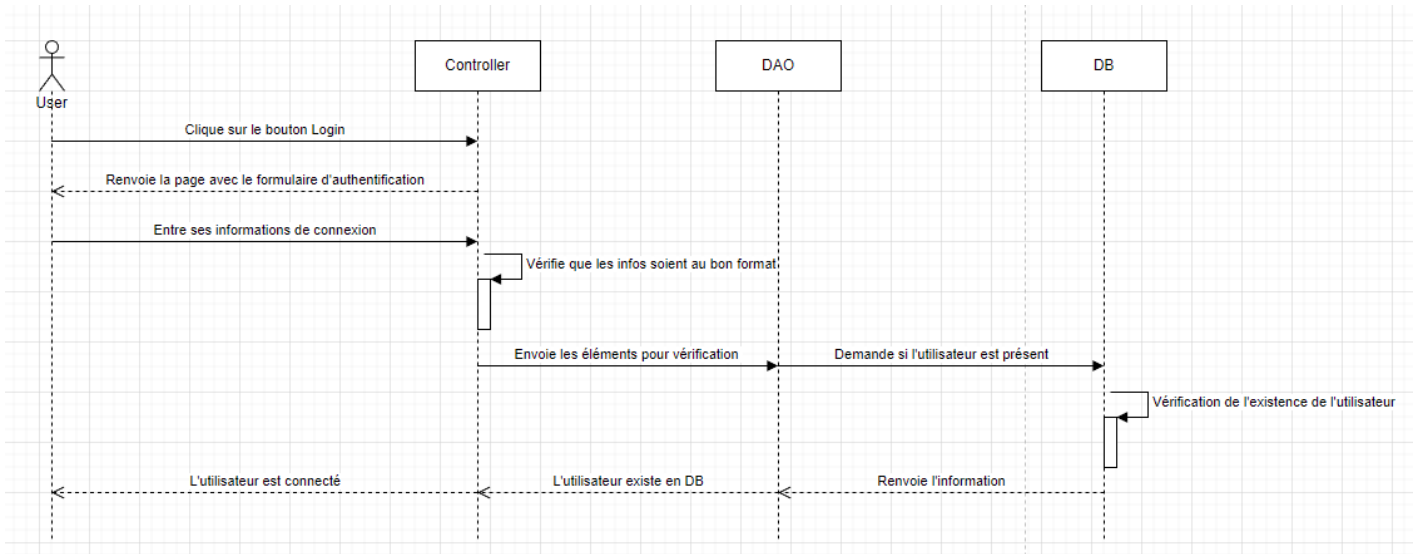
User

Controller

DAO

DB

Clique sur le bouton Login

Renvoie la page avec le formulaire d'authentification

Entre ses informations de connexion

Vérifie que les infos soient au bon format

Envoie les éléments pour vérification

Demande si l'utilisateur est présent

Vérification de l'existence de l'utilisateur

L'utilisateur est connecté

L'utilisateur existe en DB

Renvoie l'information